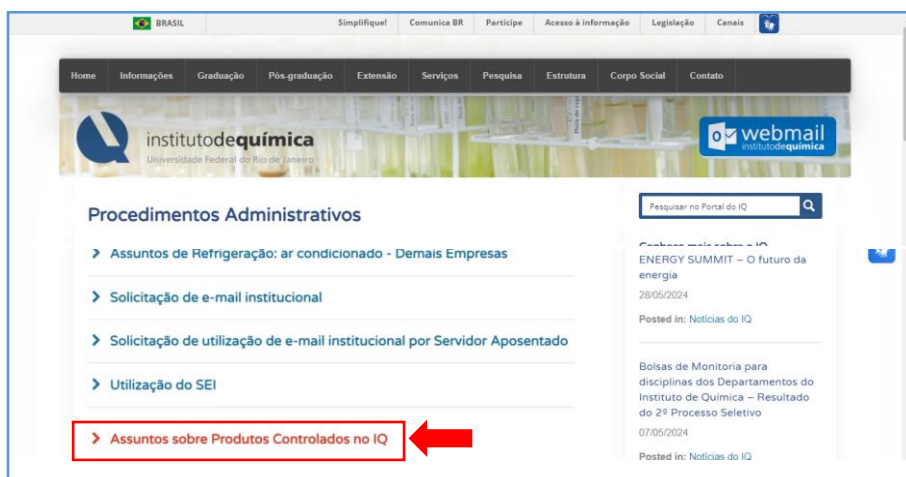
BRASIL Simplifique! Comunica BR Participe Acesso à informação Legislação Canais

Home Informações Graduação Pós-graduação Extensão Serviços Pesquisa Estrutura Corpo Social Contato

institutodequímica
Universidade Federal do Rio de Janeiro

webmail
institutodequímica

Procedimentos Administrativos

Pesquisar no Portal do IQ

> Assuntos de Refrigeração: ar condicionado - Demais Empresas

> Solicitação de e-mail institucional

> Solicitação de utilização de e-mail institucional por Servidor Aposentado

> Utilização do SEI

> Assuntos sobre Produtos Controlados no IQ

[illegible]
ENERGY SUMMIT – O futuro da energia
28/05/2024
Posted in: Notícias do IQ

Bolsas de Monitoria para disciplinas dos Departamentos do Instituto de Química – Resultado do 2º Processo Seletivo
07/05/2024
Posted in: Notícias do IQ